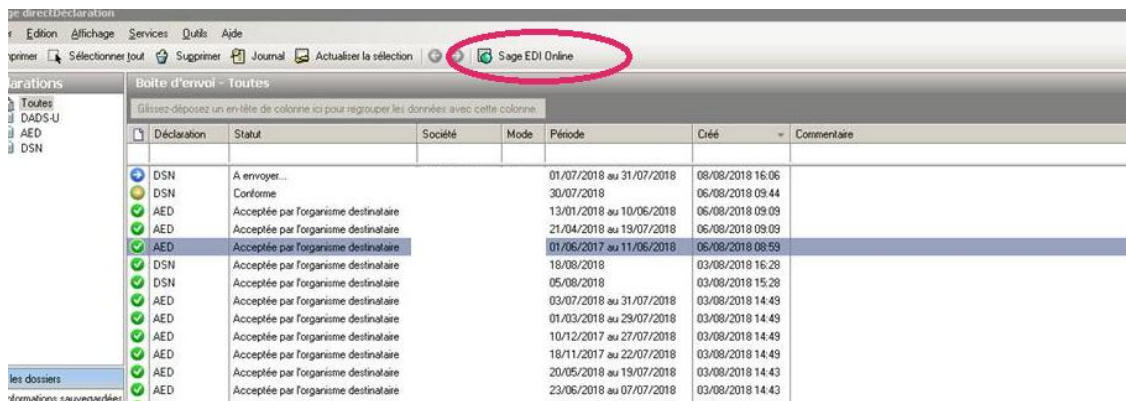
ge directDéclaration

r Edition Affichage Services Outils Aide

nprimer Sélectionner tout Supprimer Journal Actualiser la sélection Sage EDI Online

larations

Toutes
DADS-U
AED
DSN

Boîte d'envoi - Toutes

Glissez-déposez un en-tête de colonne ici pour regrouper les données avec cette colonne.

| Déclaration | Statut | Société | Mode | Période | Créé | Commentaire |
|---|---|---|---|---|---|---|
| DSN | A envoyer... | | | 01/07/2018 au 31/07/2018 | 08/08/2018 16:06 | |
| DSN | Conforme | | | 30/07/2018 | 06/08/2018 09:44 | |
| AED | Acceptée par l'organisme destinataire | | | 13/01/2018 au 10/06/2018 | 06/08/2018 09:09 | |
| AED | Acceptée par l'organisme destinataire | | | 21/04/2018 au 19/07/2018 | 06/08/2018 09:09 | |
| AED | Acceptée par l'organisme destinataire | | | 01/06/2017 au 11/06/2018 | 06/08/2018 08:59 | |
| DSN | Acceptée par l'organisme destinataire | | | 18/08/2018 | 03/08/2018 16:28 | |
| DSN | Acceptée par l'organisme destinataire | | | 05/08/2018 | 03/08/2018 15:28 | |
| AED | Acceptée par l'organisme destinataire | | | 03/07/2018 au 31/07/2018 | 03/08/2018 14:49 | |
| AED | Acceptée par l'organisme destinataire | | | 01/03/2018 au 29/07/2018 | 03/08/2018 14:49 | |
| AED | Acceptée par l'organisme destinataire | | | 10/12/2017 au 27/07/2018 | 03/08/2018 14:49 | |
| AED | Acceptée par l'organisme destinataire | | | 18/11/2017 au 22/07/2018 | 03/08/2018 14:49 | |
| AED | Acceptée par l'organisme destinataire | | | 20/05/2018 au 19/07/2018 | 03/08/2018 14:43 | |
| AED | Acceptée par l'organisme destinataire | | | 23/06/2018 au 07/07/2018 | 03/08/2018 14:43 | |

les dossiers
nformations sauvegardées